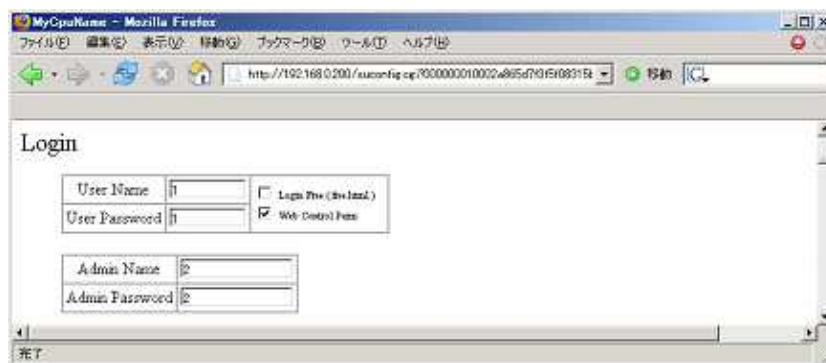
MyCpuName - Mozilla Firefox

ファイル(F) 編集(E) 表示(V) 移動(G) ブックマーク(B) ツール(T) ヘルプ(H)

http://192.168.0.200/suconfig.cgi?000000010002a865d7f3f5f08315t

移動

Login

| User Name | 1 |
|---|---|
| User Password | 1 |

Login Free (file.html)
Web Control Form

| Admin Name | 2 |
|---|---|
| Admin Password | 2 |

完了